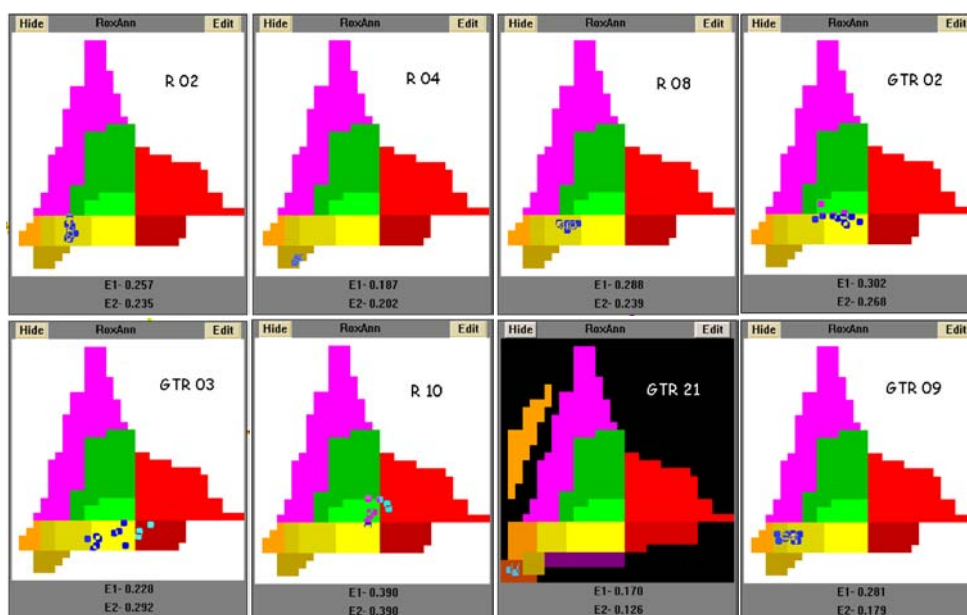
Hide RoxAnn Edit
R 02
E1- 0.257
E2- 0.235

Hide RoxAnn Edit
R 04
E1- 0.187
E2- 0.202

Hide RoxAnn Edit
R 08
E1- 0.288
E2- 0.239

Hide RoxAnn Edit
GTR 02
E1- 0.302
E2- 0.268

Hide RoxAnn Edit
GTR 03
E1- 0.228
E2- 0.292

Hide RoxAnn Edit
R 10
E1- 0.390
E2- 0.390

Hide RoxAnn Edit
GTR 21
E1- 0.170
E2- 0.126

Hide RoxAnn Edit
GTR 09
E1- 0.281
E2- 0.179